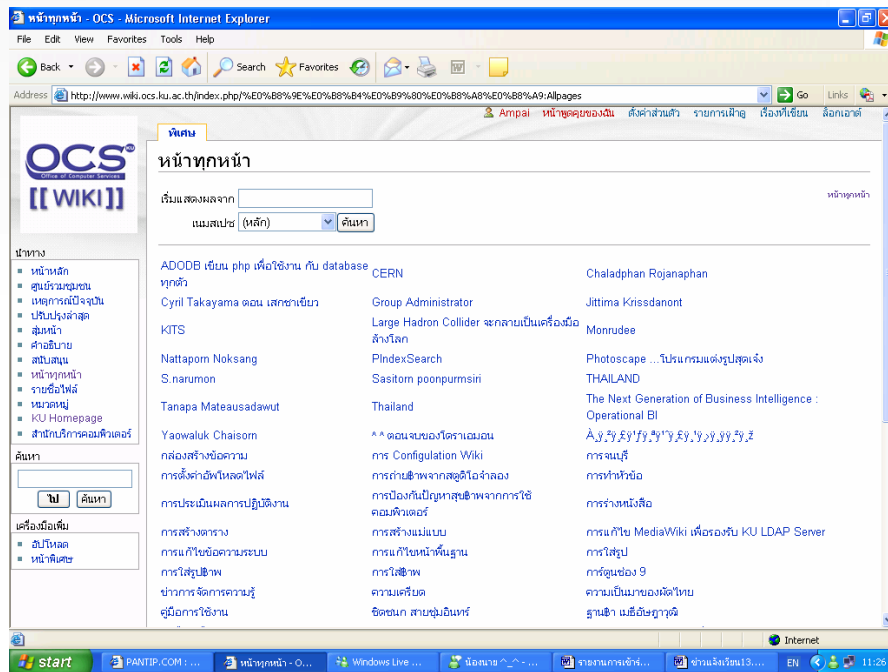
หน้าทุกหน้า - OCS - Microsoft Internet Explorer

File Edit View Favorites Tools Help

Back Search Favorites

Address http://www.wiki.ocs.ku.ac.th/index.php/%E0%B8%9E%E0%B8%B4%E0%B9%80%E0%B8%A8%E0%B8%A9:Allpages Go Links

Ampai หน้าพูดคุยของฉัน ตั้งค่าส่วนตัว รายการเฝ้าดู เรื่องที่เขียน ล็อกเอาต์

OCS KU Office of Computer Services [[ WIKI ]]

พิเศษ

หน้าทุกหน้า

เริ่มแสดงผลจาก

เนมสเปซ (หลัก) ค้นหา

หน้าทุกหน้า

นำทาง
- หน้าหลัก
- ศูนย์รวมชุมชน
- เหตุการณ์ปัจจุบัน
- ปรับปรุงล่าสุด
- สุ่มหน้า
- คำอธิบาย
- สนับสนุน
- หน้าทุกหน้า
- รายชื่อไฟล์
- หมวดหมู่
- KU Homepage
- สำนักบริการคอมพิวเตอร์

ค้นหา

ไป ค้นหา

เครื่องมือเพิ่ม
- อัปโหลด
- หน้าพิเศษ

| | | |
|---|---|---|
| ADODB เขียน php เพื่อใช้งาน กับ database ทุกตัว | CERN | Chaladphan Rojanaphan |
| Cyril Takayama ตอน เสกซาเขียว | Group Administrator | Jittima Krissdanont |
| KITS | Large Hadron Collider จะกลายเป็นเครื่องมือล้างโลก | Monrudee |
| Nattaporn Noksang | PIndexSearch | Photoscape ...โปรแกรมแต่งรูปสุดเจ๋ง |
| S.narumon | Sasitorn poonpurmsiri | THAILAND |
| Tanapa Mateausadawut | Thailand | The Next Generation of Business Intelligence : Operational BI |
| Yaowaluk Chaisorn | ^ ^ ตอนจบของโดราเอมอน | Ã¸¸Ã¸Ã¸¹Ã¸¹Ã¸¸Ã¸¹Ã¸Ã¸Ã¸Ã¸Ã¸Ã¸ |
| กล่องสร้างข้อความ | การ Configuration Wiki | การจนบุรี |
| การตั้งค่าอัพโหลดไฟล์ | การถ่ายภาพจากสตูดิโอจำลอง | การทำหัวข้อ |
| การประเมินผลการปฏิบัติงาน | การป้องกันปัญหาสุขภาพจากการใช้คอมพิวเตอร์ | การร่างหนังสือ |
| การสร้างตาราง | การสร้างแม่แบบ | การแก้ไข MediaWiki เพื่อรองรับ KU LDAP Server |
| การแก้ไขข้อความระบบ | การแก้ไขหน้าพื้นฐาน | การใส่รูป |
| การใส่รูปภาพ | การใส่ภาพ | การ์ตูนช่อง 9 |
| ข่าวการ จัดการความรู้ | ความเครียด | ความเป็นมาของผัดไทย |
| คู่มือการใช้งาน | ชิดชนก สายชุ่มอินทร์ | ฐานข้า เมธีอัษฎาวุฒิ |

Internet

start PANTIP.COM : ... หน้าทุกหน้า - O... Windows Live ... น้องนาย ^_^ - ... รายงานการเข้าร่... ข่าวแจ้งเรียน13.... EN 11:26